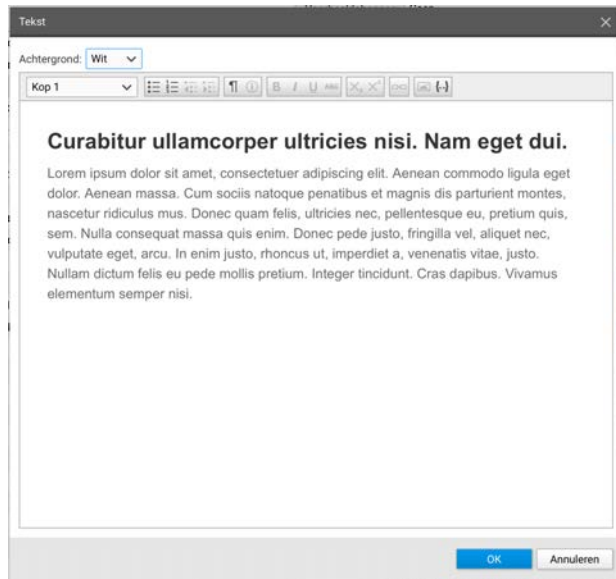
Tekst

Achtergrond: Wit

Kop 1

B I U ABC $X_2$ $X^2$

Curabitur ullamcorper ultricies nisi. Nam eget dui.

Lorem ipsum dolor sit amet, consectetuer adipiscing elit. Aenean commodo ligula eget dolor. Aenean massa. Cum sociis natoque penatibus et magnis dis parturient montes, nascetur ridiculus mus. Donec quam felis, ultricies nec, pellentesque eu, pretium quis, sem. Nulla consequat massa quis enim. Donec pede justo, fringilla vel, aliquet nec, vulputate eget, arcu. In enim justo, rhoncus ut, imperdiet a, venenatis vitae, justo. Nullam dictum felis eu pede mollis pretium. Integer tincidunt. Cras dapibus. Vivamus elementum semper nisi.

OK Annuleren